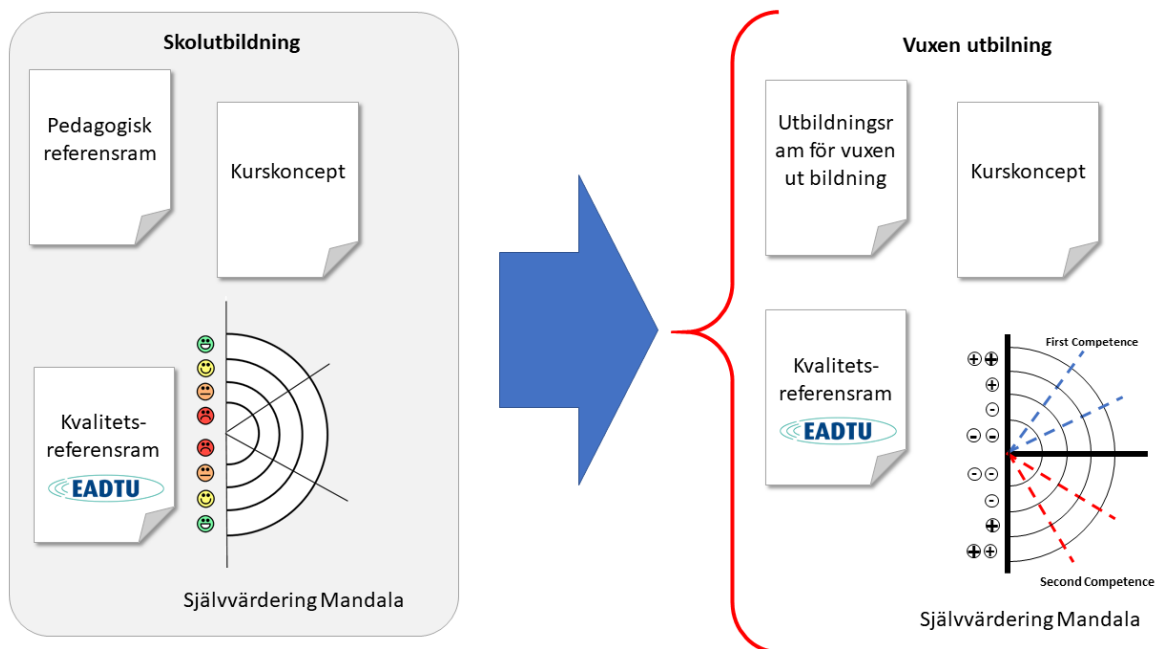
Skolutbildning

Pedagogisk referensram

Kurskoncept

Kvalitets-referensram

EADTU

Självvärdering Mandala

Vuxen utbilning

Utbildningsram för vuxen ut bildning

Kurskoncept

Kvalitets-referensram

EADTU

First Competence

⊕⊕
⊕
⊖
⊖⊖
⊖⊖
⊖
⊕
⊕⊕

Second Competence

Självvärdering Mandala